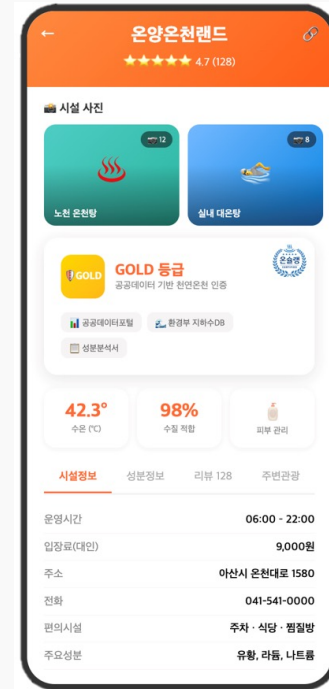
←
온양온천랜드
★★★★★ 4.7 (128)

시설 사진

12
노천 온천탕

8
실내 대온탕

GOLD
GOLD 등급
공공데이터 기반 천연온천 인증
온천
공공데이터포털
환경부 지하수DB
성분분석서

42.3°
수온 (℃)

98%
수질 적합

피부 관리

시설정보
성분정보
리뷰 128
주변관광

| | |
|---|---|
| 운영시간 | 06:00 - 22:00 |
| 입장료(대인) | 9,000원 |
| 주소 | 아산시 온천대로 1580 |
| 전화 | 041-541-0000 |
| 편의시설 | 주차 · 식당 · 찜질방 |
| 주요성분 | 유황, 라듐, 나트륨 |